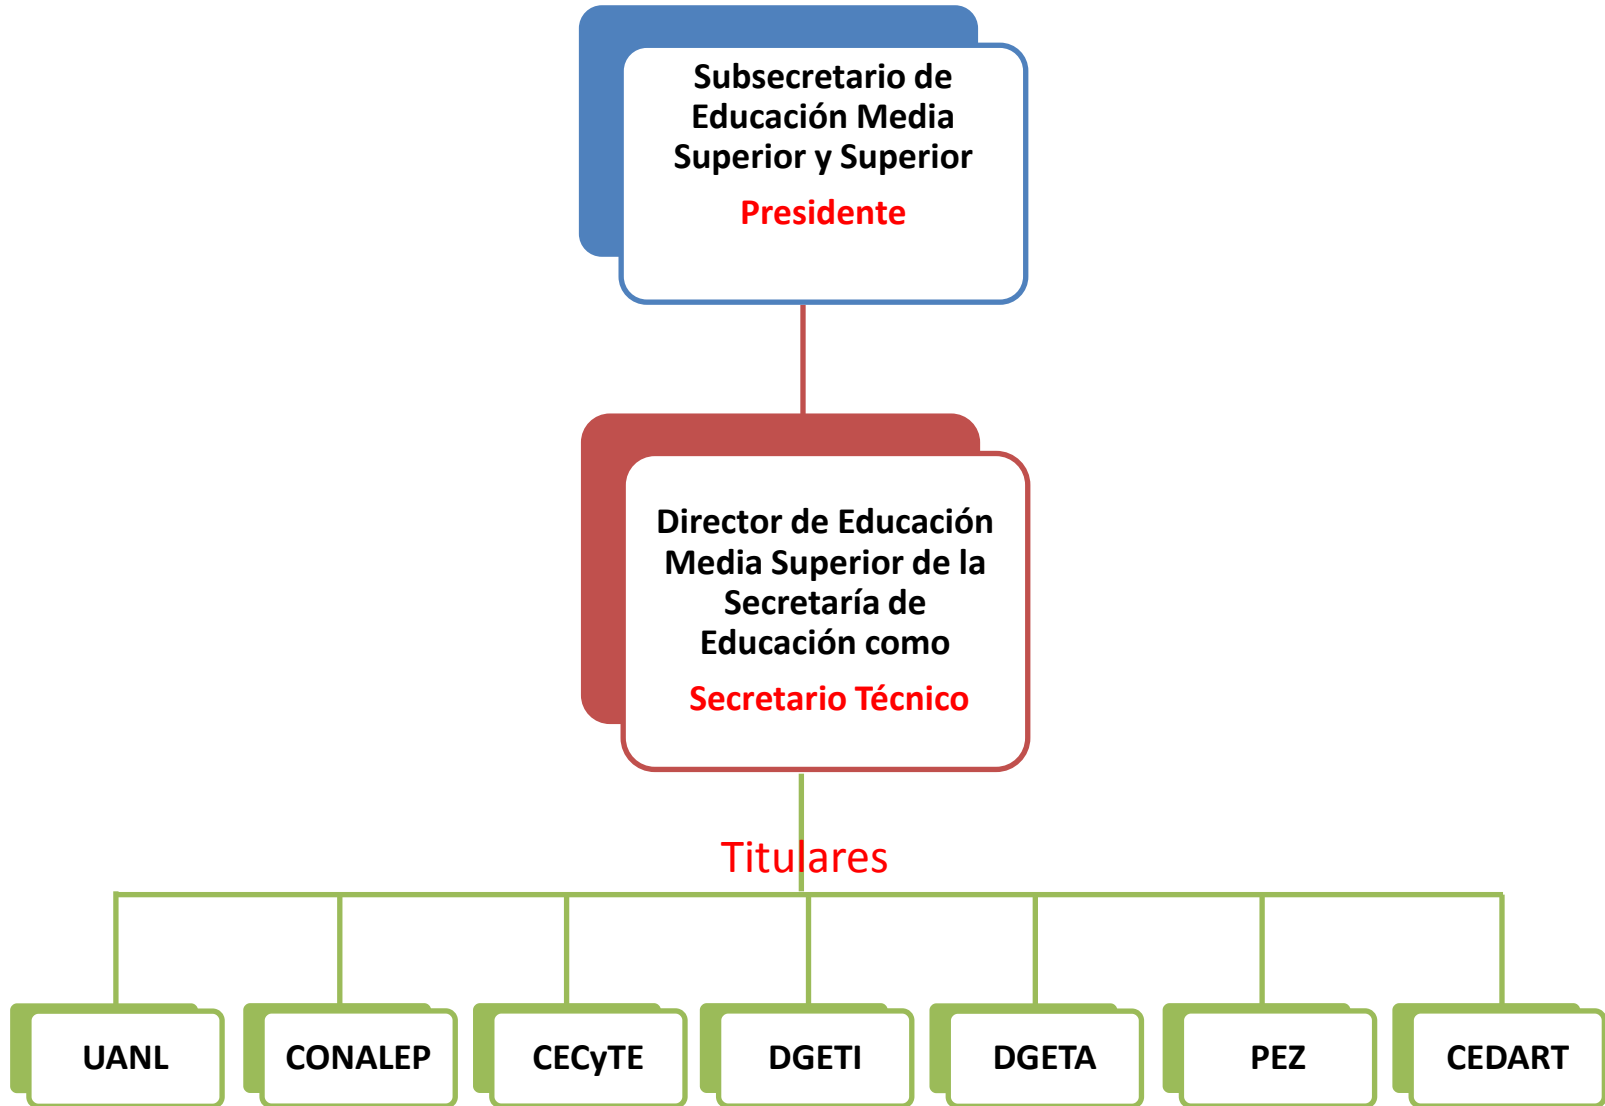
Subsecretario de Educación Media Superior y Superior

Presidente

Director de Educación Media Superior de la Secretaría de Educación como

Secretario Técnico

Titulares

UANL

CONALEP

CECyTE

DGETI

DGETA

PEZ

CEDART